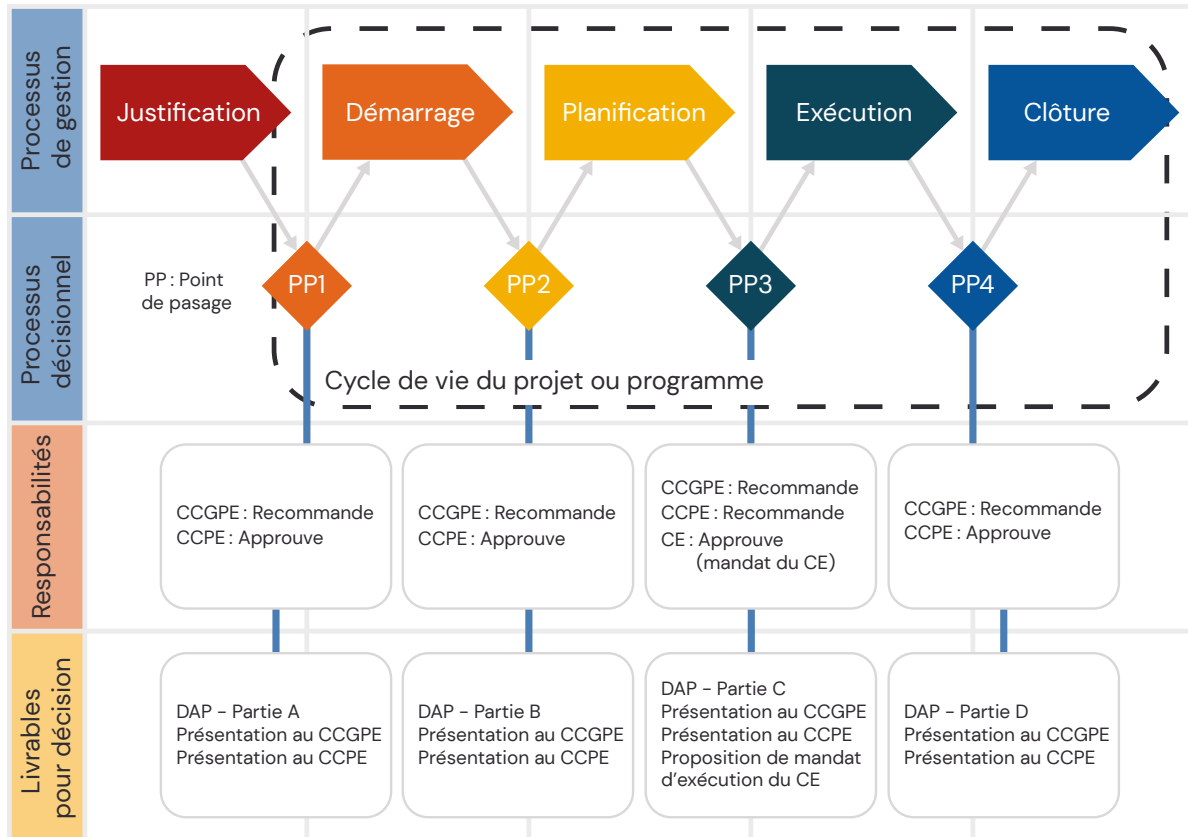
Processus de gestion

Justification

Démarrage

Planification

Exécution

Clôture

Processus décisionnel

PP : Point de pasage

PP1

PP2

PP3

PP4

Cycle de vie du projet ou programme

Responsabilités

CCGPE : Recommande
CCPE : Approuve

CCGPE : Recommande
CCPE : Approuve

CCGPE : Recommande
CCPE : Recommande
CE : Approuve (mandat du CE)

CCGPE : Recommande
CCPE : Approuve

Livrables pour décision

DAP - Partie A
Présentation au CCGPE
Présentation au CCPE

DAP - Partie B
Présentation au CCGPE
Présentation au CCPE

DAP - Partie C
Présentation au CCGPE
Présentation au CCPE
Proposition de mandat d'exécution du CE

DAP - Partie D
Présentation au CCGPE
Présentation au CCPE